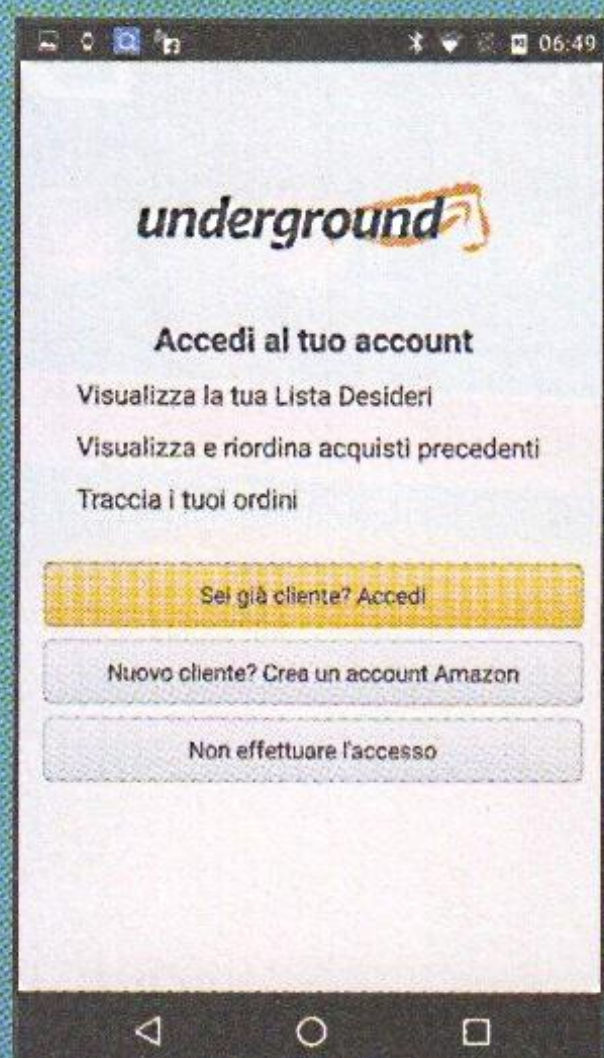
06:49

underground

Accedi al tuo account

Visualizza la tua Lista Desideri

Visualizza e riordina acquisti precedenti

Traccia i tuoi ordini

Sei già cliente? Accedi

Nuovo cliente? Crea un account Amazon

Non effettuare l'accesso